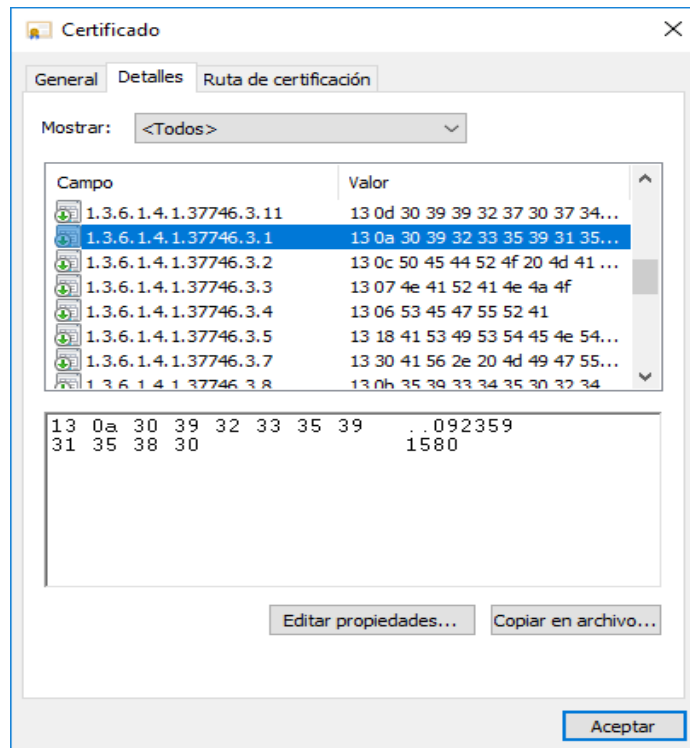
Certificado

General | Detalles | Ruta de certificación

Mostrar: <Todos>

| Campo | Valor |
|---|---|
| 1.3.6.1.4.1.37746.3.11 | 13 0d 30 39 39 32 37 30 37 34... |
| 1.3.6.1.4.1.37746.3.1 | 13 0a 30 39 32 33 35 39 31 35... |
| 1.3.6.1.4.1.37746.3.2 | 13 0c 50 45 44 52 4f 20 4d 41 ... |
| 1.3.6.1.4.1.37746.3.3 | 13 07 4e 41 52 41 4e 4a 4f |
| 1.3.6.1.4.1.37746.3.4 | 13 06 53 45 47 55 52 41 |
| 1.3.6.1.4.1.37746.3.5 | 13 18 41 53 49 53 54 45 4e 54... |
| 1.3.6.1.4.1.37746.3.7 | 13 30 41 56 2e 20 4d 49 47 55... |
| 1.3.6.1.4.1.37746.3.8 | 13 0b 35 39 33 34 35 30 32 34 |

13 0a 30 39 32 33 35 39   ..092359
31 35 38 30               1580

Editar propiedades...   Copiar en archivo...

Aceptar